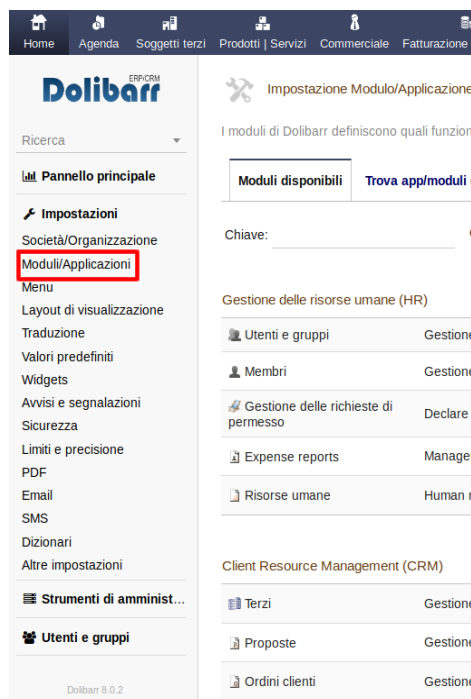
Home Agenda Soggetti terzi Prodotti | Servizi Commerciale Fatturazione

Dolibarr ERP/CRM

Ricerca

Pannello principale

Impostazioni
Società/Organizzazione
Moduli/Applicazioni
Menu
Layout di visualizzazione
Traduzione
Valori predefiniti
Widgets
Avvisi e segnalazioni
Sicurezza
Limiti e precisione
PDF
Email
SMS
Dizionari
Altre impostazioni

Strumenti di amminist...

Utenti e gruppi

Dolibarr 8.0.2

Impostazione Modulo/Applicazione

I moduli di Dolibarr definiscono quali funzion

Moduli disponibili | Trova app/moduli

Chiave:

Gestione delle risorse umane (HR)

| Utenti e gruppi | Gestione |
|---|---|
| Membri | Gestione |
| Gestione delle richieste di permesso | Declare |
| Expense reports | Manage |
| Risorse umane | Human r |

Client Resource Management (CRM)

| Terzi | Gestione |
|---|---|
| Proposte | Gestione |
| Ordini clienti | Gestione |